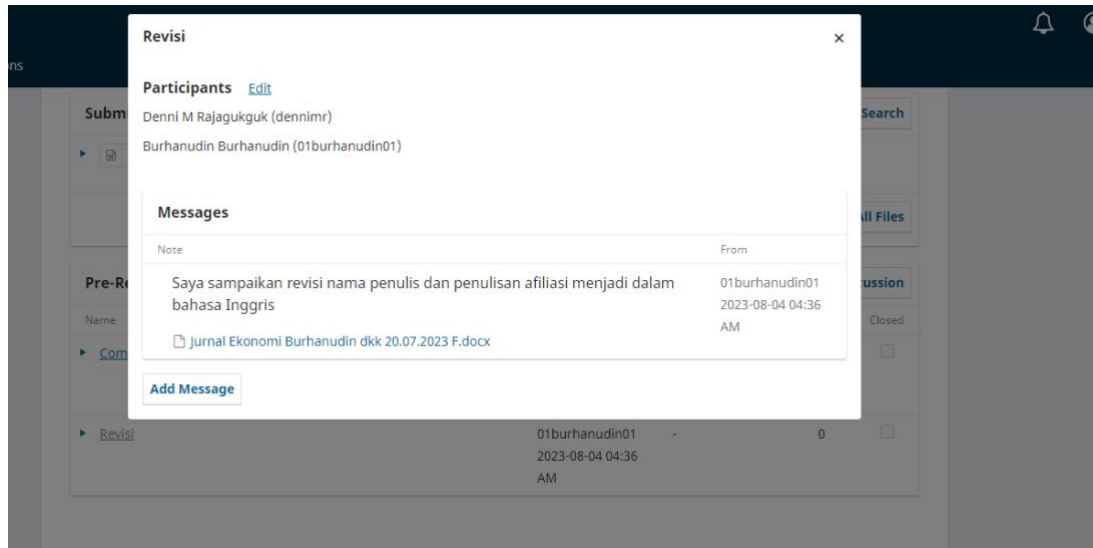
ns

Revisi ×

Participants Edit

Denni M Rajagukguk (dennimr)

Burhanudin Burhanudin (01burhanudin01)

Subm

Search

Messages

All Files

| Note | From |
|---|---|
| Saya sampaikan revisi nama penulis dan penulisan afiliasi menjadi dalam bahasa Inggris<br>Jurnal Ekonomi Burhanudin dkk 20.07.2023 F.docx | 01burhanudin01 2023-08-04 04:36 AM |

Pre-R

ussion

Name

Closed

Com

Add Message

Revisi 01burhanudin01 2023-08-04 04:36 AM - 0